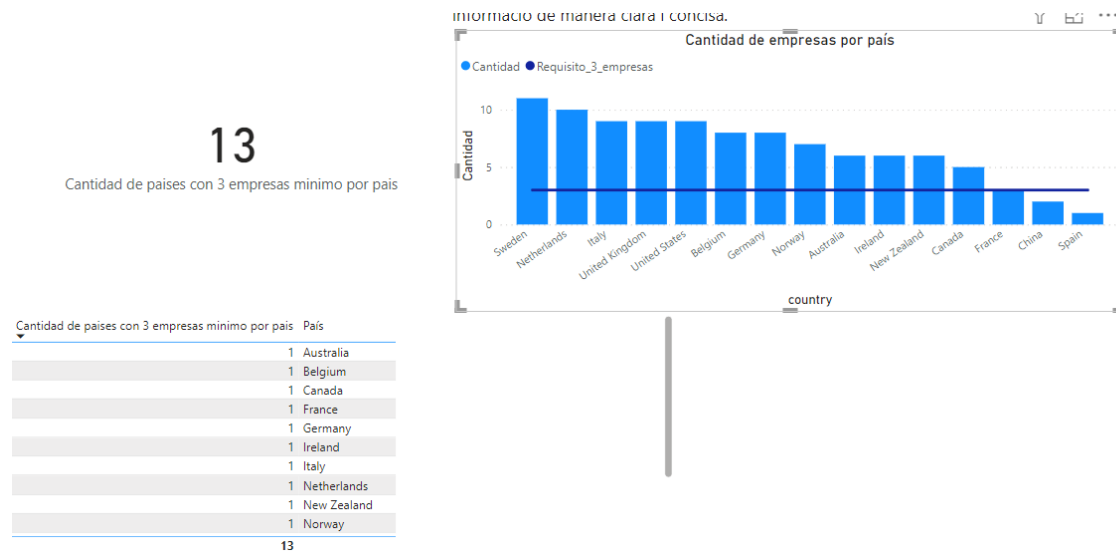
informació de manera clara i concisa.

13
Cantidad de paises con 3 empresas minimo por pais

Cantidad de empresas por país
Cantidad Requisito_3_empresas
Cantidad
10
5
0
Sweden Netherlands Italy United Kingdom United States Belgium Germany Norway Australia Ireland New Zealand Canada France China Spain
country

| Cantidad de paises con 3 empresas minimo por pais | País |
|---|---|
| 1 | Australia |
| 1 | Belgium |
| 1 | Canada |
| 1 | France |
| 1 | Germany |
| 1 | Ireland |
| 1 | Italy |
| 1 | Netherlands |
| 1 | New Zealand |
| 1 | Norway |
| 13 | |